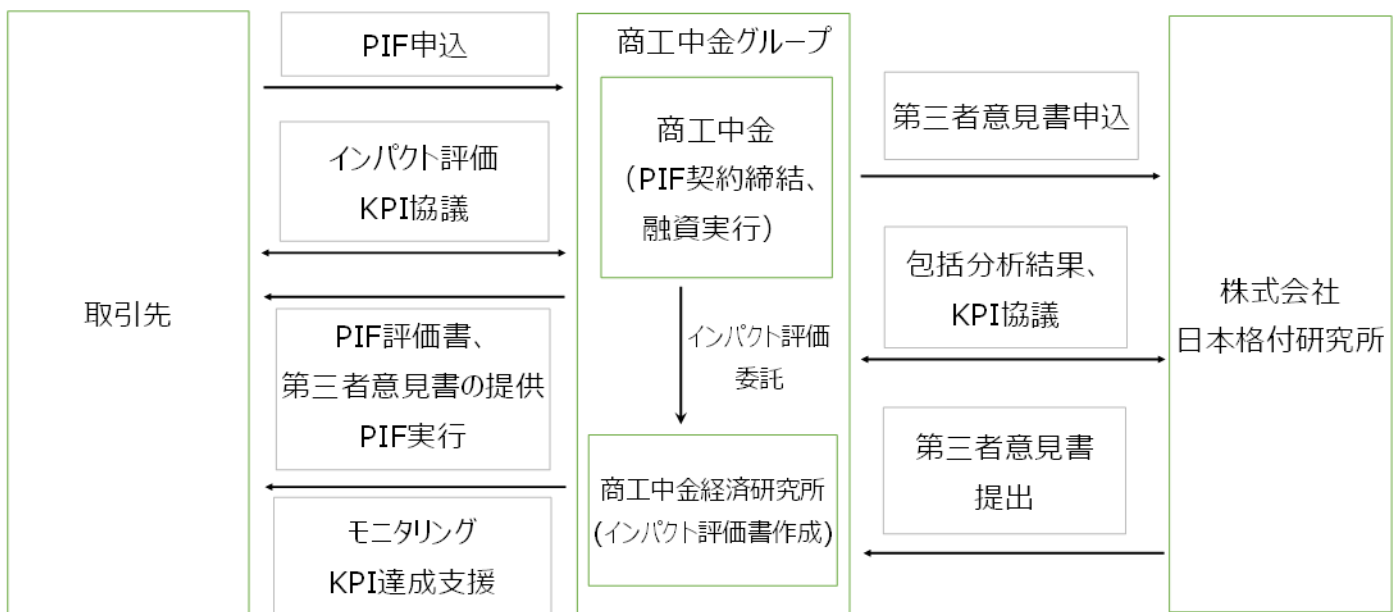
取引先

PIF申込

インパクト評価
KPI協議

PIF評価書、
第三者意見書の提供
PIF実行

モニタリング
KPI達成支援

商工中金グループ

商工中金
（PIF契約締結、
融資実行）

インパクト評価
委託

商工中金経済研究所
（インパクト評価書作成）

第三者意見書申込

包括分析結果、
KPI協議

第三者意見書
提出

株式会社
日本格付研究所